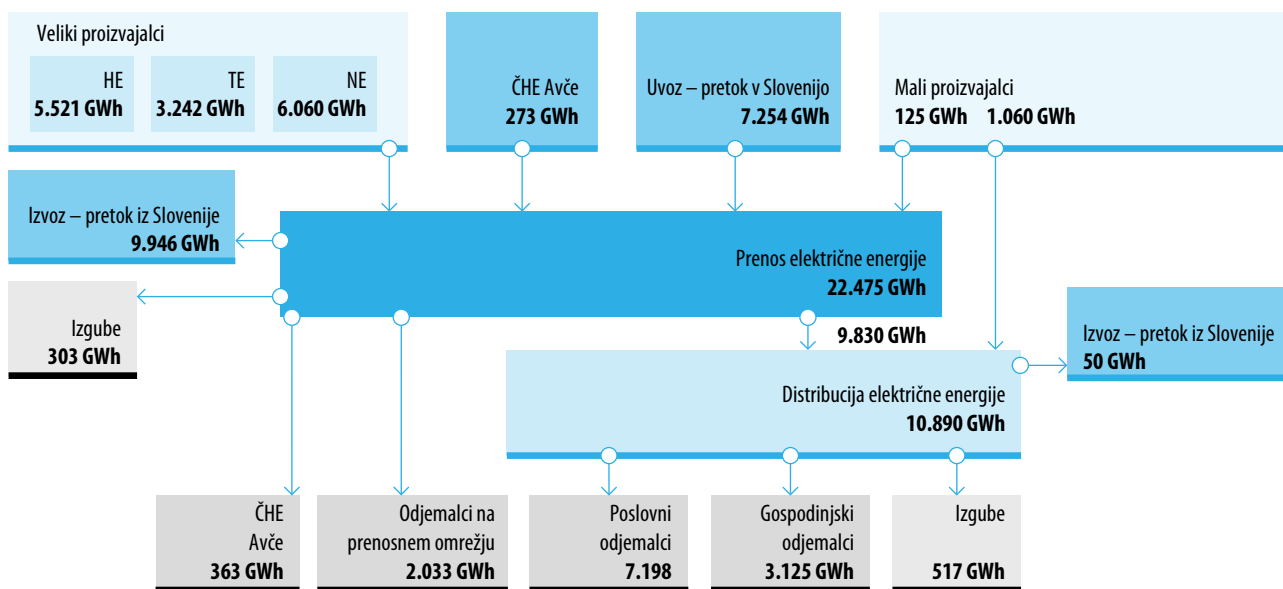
Veliki proizvajalci

HE
5.521 GWh

TE
3.242 GWh

NE
6.060 GWh

ČHE Avče
273 GWh

Uvoz – pretok v Slovenijo
7.254 GWh

Mali proizvajalci
125 GWh 1.060 GWh

Izvoz – pretok iz Slovenije
9.946 GWh

Prenos električne energije
22.475 GWh

Izgube
303 GWh

9.830 GWh

Izvoz – pretok iz Slovenije
50 GWh

Distribucija električne energije
10.890 GWh

ČHE
Avče
363 GWh

Odjemalci na prenosnem omrežju
2.033 GWh

Poslovni odjemalci
7.198

Gospodinjski odjemalci
3.125 GWh

Izgube
517 GWh